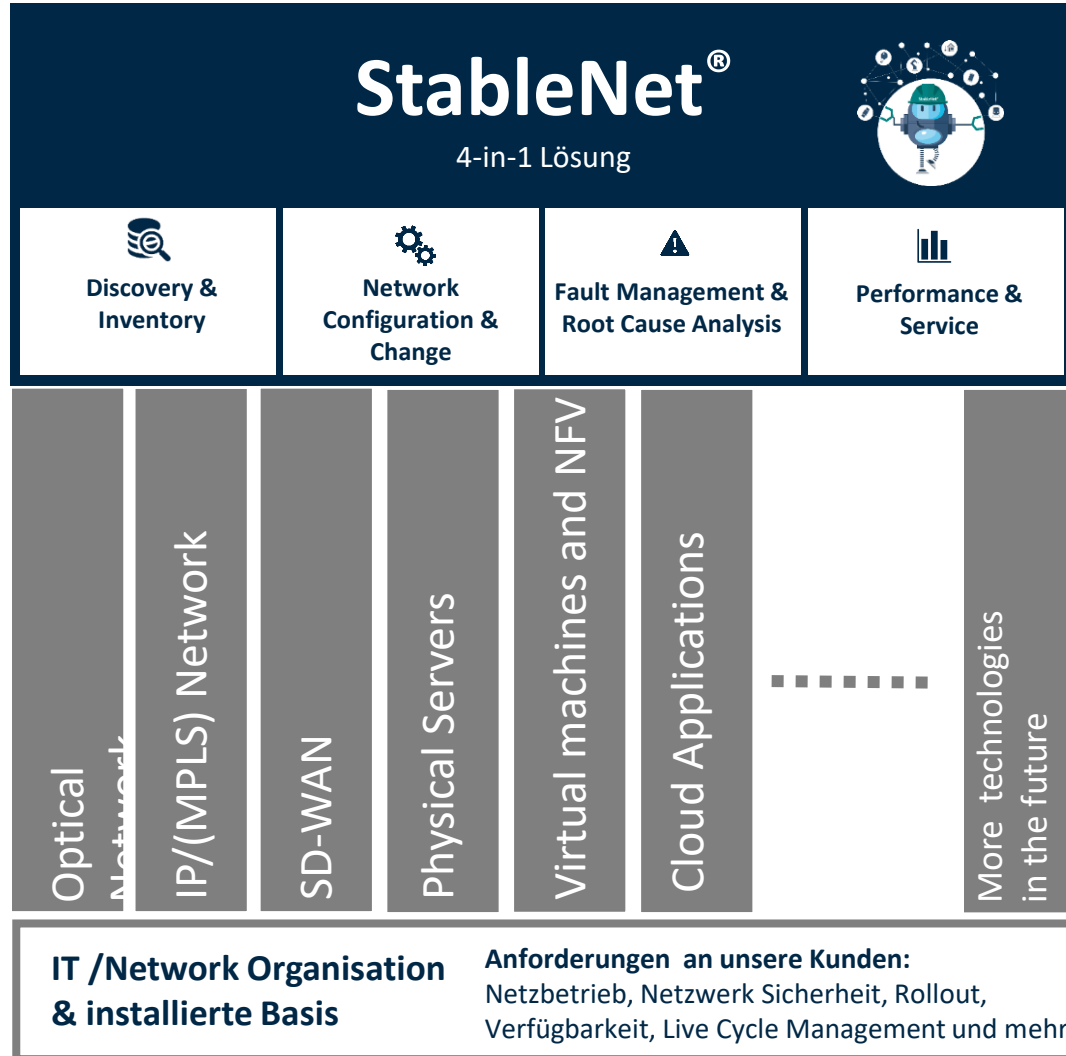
StableNet®

4-in-1 Lösung

Discovery & Inventory

Network Configuration & Change

Fault Management & Root Cause Analysis

Performance & Service

Optical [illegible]

IP/(MPLS) Network

SD-WAN

Physical Servers

Virtual machines and NFV

Cloud Applications

More technologies in the future

IT /Network Organisation & installierte Basis

Anforderungen an unsere Kunden:
Netzbetrieb, Netzwerk Sicherheit, Rollout, Verfügbarkeit, Live Cycle Management und mehr